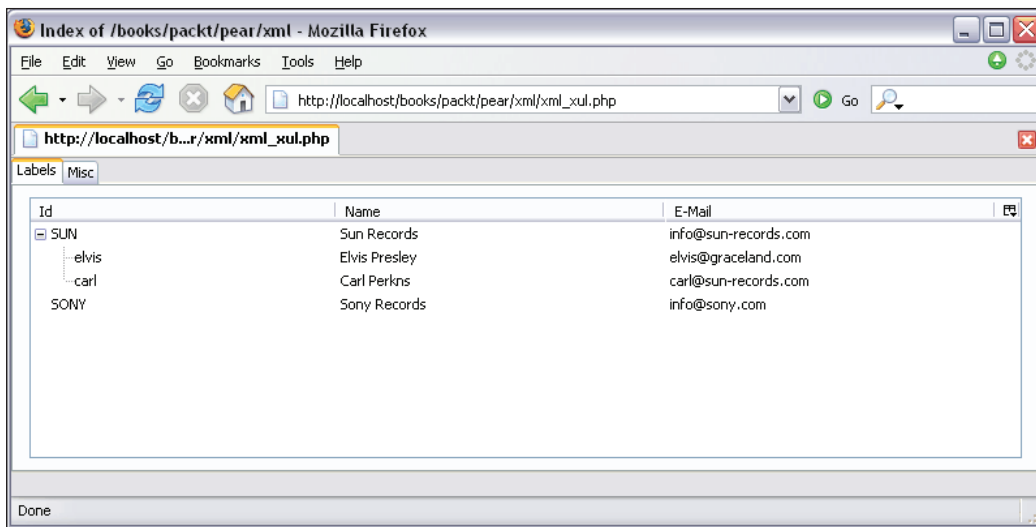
Index of /books/packt/pear/xml - Mozilla Firefox

File Edit View Go Bookmarks Tools Help

http://localhost/books/packt/pear/xml/xml_xul.php

Go

http://localhost/b...r/xml/xml_xul.php

Labels Misc

| Id | Name | E-Mail |
|---|---|---|
| SUN | Sun Records | info@sun-records.com |
| elvis | Elvis Presley | elvis@graceland.com |
| carl | Carl Perkns | carl@sun-records.com |
| SONY | Sony Records | info@sony.com |

Done